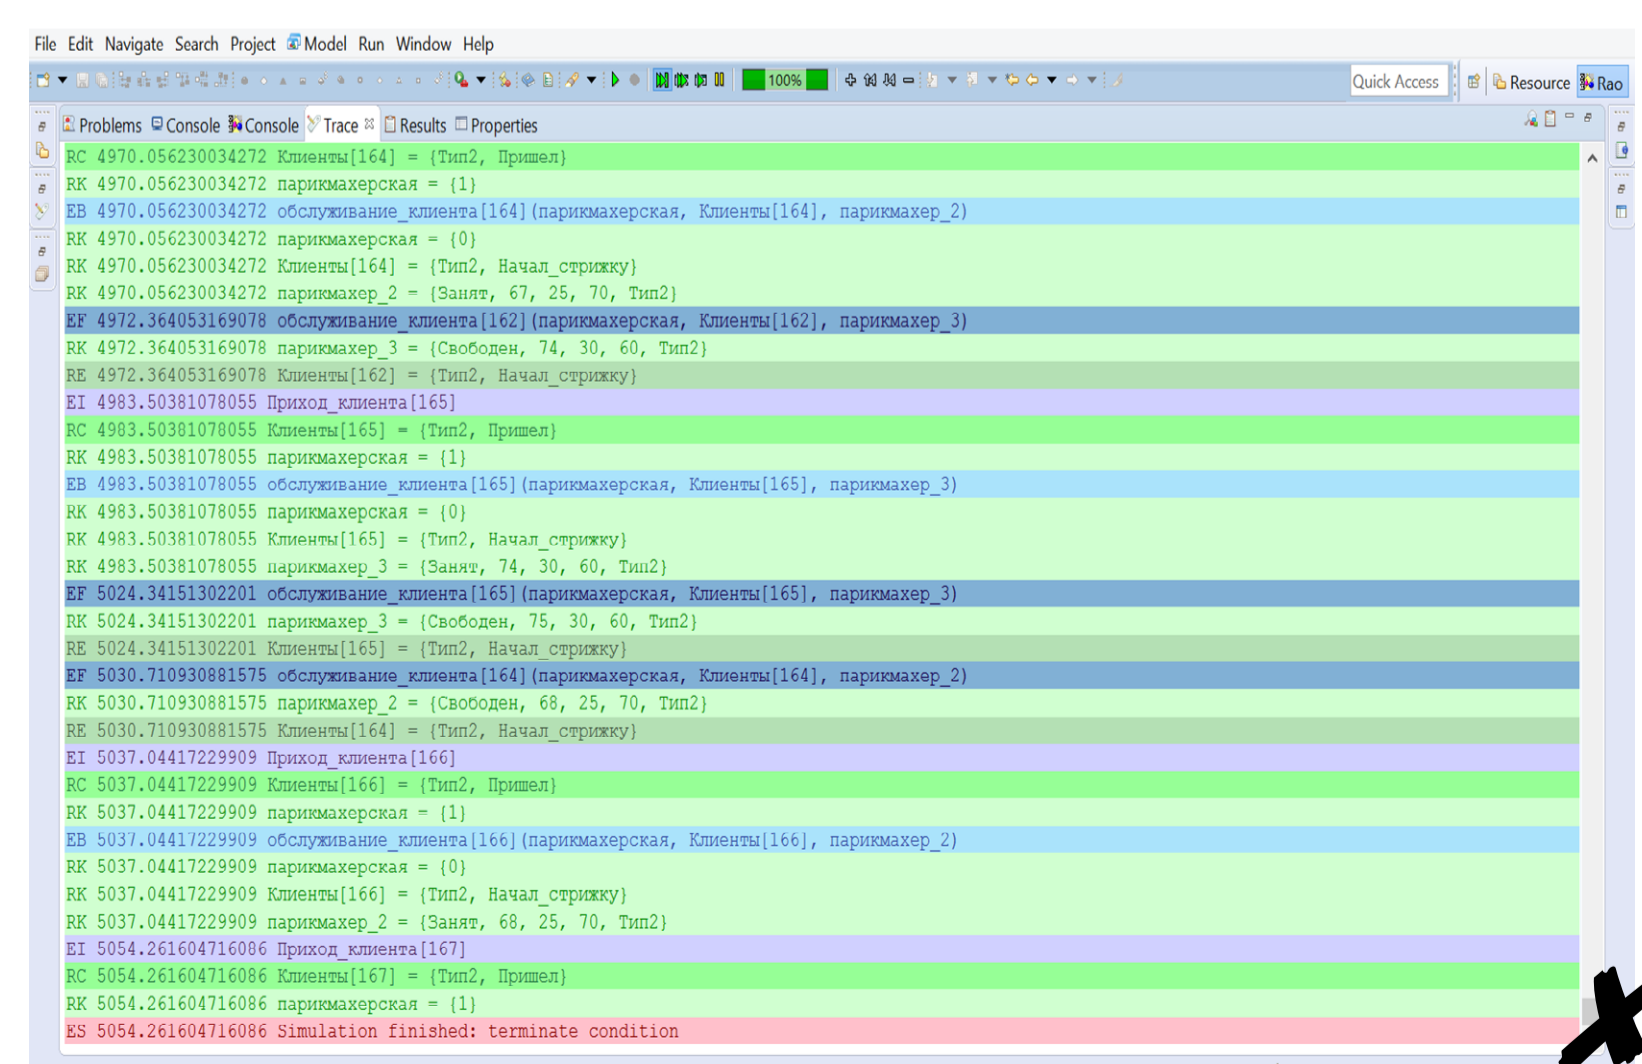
File Edit Navigate Search Project Model Run Window Help

100%

Quick Access

Resource Rao

Problems Console Console Trace Results Properties

RC 4970.056230034272 Клиенты[164] = {Тип2, Пришел}
RK 4970.056230034272 парикмахерская = {1}
EB 4970.056230034272 обслуживание_клиента[164](парикмахерская, Клиенты[164], парикмахер_2)
RK 4970.056230034272 парикмахерская = {0}
RK 4970.056230034272 Клиенты[164] = {Тип2, Начал_стрижку}
RK 4970.056230034272 парикмахер_2 = {Занят, 67, 25, 70, Тип2}
EF 4972.364053169078 обслуживание_клиента[162](парикмахерская, Клиенты[162], парикмахер_3)
RK 4972.364053169078 парикмахер_3 = {Свободен, 74, 30, 60, Тип2}
RE 4972.364053169078 Клиенты[162] = {Тип2, Начал_стрижку}
EI 4983.50381078055 Приход_клиента[165]
RC 4983.50381078055 Клиенты[165] = {Тип2, Пришел}
RK 4983.50381078055 парикмахерская = {1}
EB 4983.50381078055 обслуживание_клиента[165](парикмахерская, Клиенты[165], парикмахер_3)
RK 4983.50381078055 парикмахерская = {0}
RK 4983.50381078055 Клиенты[165] = {Тип2, Начал_стрижку}
RK 4983.50381078055 парикмахер_3 = {Занят, 74, 30, 60, Тип2}
EF 5024.34151302201 обслуживание_клиента[165](парикмахерская, Клиенты[165], парикмахер_3)
RK 5024.34151302201 парикмахер_3 = {Свободен, 75, 30, 60, Тип2}
RE 5024.34151302201 Клиенты[165] = {Тип2, Начал_стрижку}
EF 5030.710930881575 обслуживание_клиента[164](парикмахерская, Клиенты[164], парикмахер_2)
RK 5030.710930881575 парикмахер_2 = {Свободен, 68, 25, 70, Тип2}
RE 5030.710930881575 Клиенты[164] = {Тип2, Начал_стрижку}
EI 5037.04417229909 Приход_клиента[166]
RC 5037.04417229909 Клиенты[166] = {Тип2, Пришел}
RK 5037.04417229909 парикмахерская = {1}
EB 5037.04417229909 обслуживание_клиента[166](парикмахерская, Клиенты[166], парикмахер_2)
RK 5037.04417229909 парикмахерская = {0}
RK 5037.04417229909 Клиенты[166] = {Тип2, Начал_стрижку}
RK 5037.04417229909 парикмахер_2 = {Занят, 68, 25, 70, Тип2}
EI 5054.261604716086 Приход_клиента[167]
RC 5054.261604716086 Клиенты[167] = {Тип2, Пришел}
RK 5054.261604716086 парикмахерская = {1}
ES 5054.261604716086 Simulation finished: terminate condition